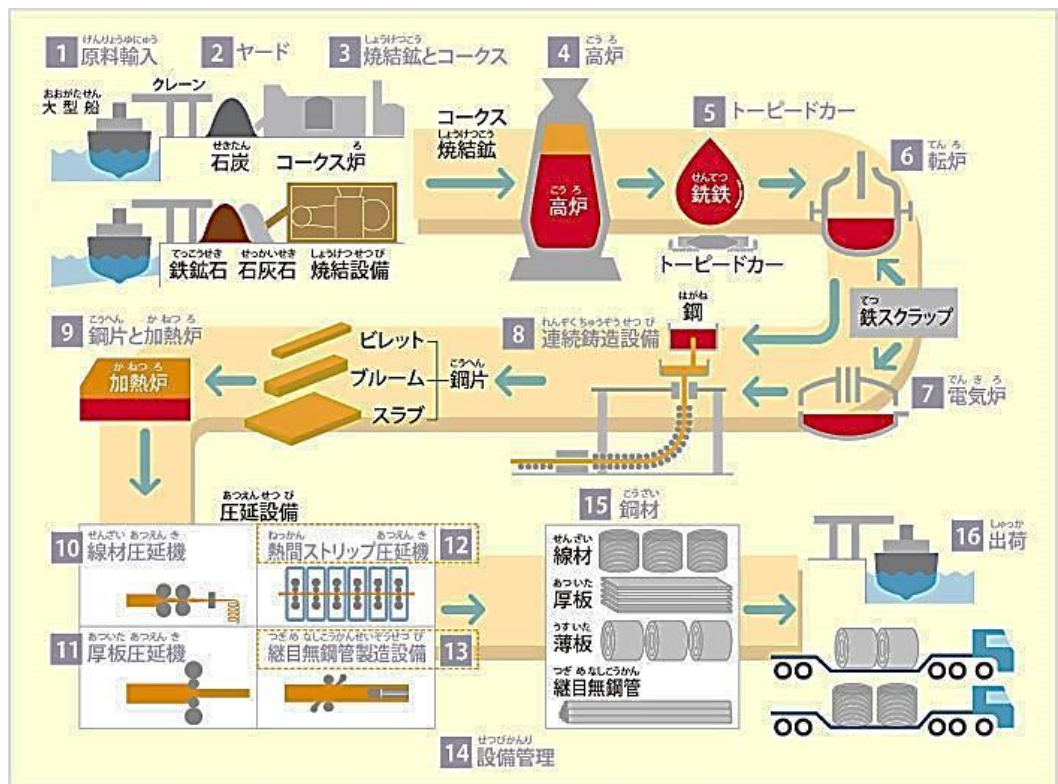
1 原料輸入
2 ヤード
3 焼結鉱とコークス
4 高炉

大型船
クレーン
石炭
コークス炉
鉄鉱石
石灰石
焼結設備

コークス
焼結鉱
高炉
5 トーピードカー
銑鉄
トーピードカー
6 転炉

鉄スクラップ

9 鋼片と加熱炉
加熱炉
ビレット
ブルーム
スラブ
鋼片
8 連続鋳造設備
鋼
7 電気炉

圧延設備
10 線材圧延機
熱間ストリップ圧延機 12
11 厚板圧延機
継目無鋼管製造設備 13

15 鋼材
線材
厚板
薄板
継目無鋼管

16 出荷

14 設備管理